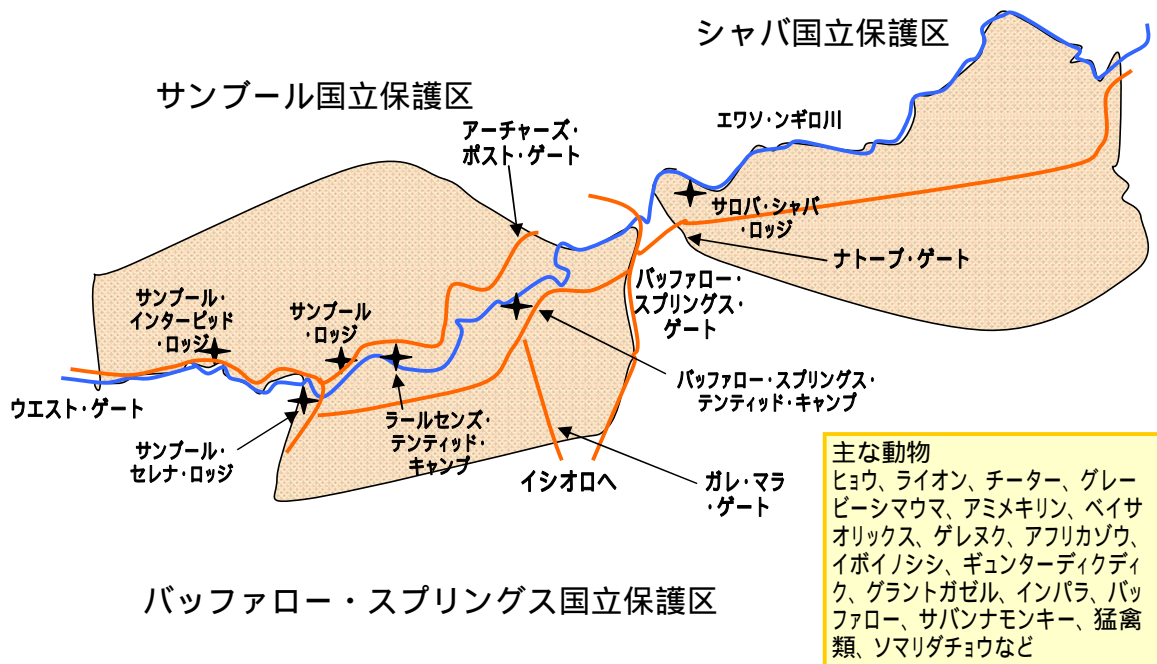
シャバ国立保護区

サンブール国立保護区

アーチャーズ・ポスト・ゲート

エワソ・ンギロ川

サロバ・シャバ・ロッジ

ナトープ・ゲート

バッファロー・スプリングス・ゲート

サンブール・インターピッド・ロッジ

サンブール・ロッジ

バッファロー・スプリングス・テンティッド・キャンプ

ウエスト・ゲート

ラールセンズ・テンティッド・キャンプ

サンブール・セレナ・ロッジ

イシオロへ

ガレ・マラ・ゲート

主な動物
ヒョウ、ライオン、チーター、グレービーシマウマ、アミメキリン、ベイサオリックス、ゲレヌク、アフリカゾウ、イボイノシシ、ギュンターディクディク、グラントガゼル、インパラ、バッファロー、サバンナモンキー、猛禽類、ソマリダチョウなど

バッファロー・スプリングス国立保護区